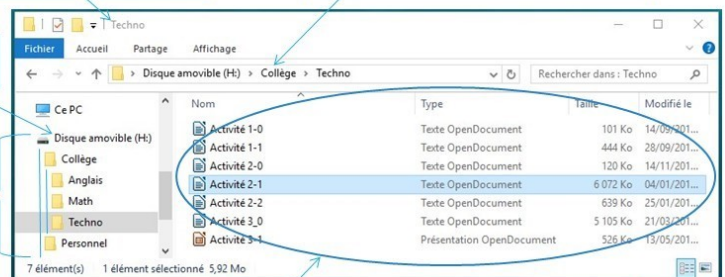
Techno

Fichier Accueil Partage Affichage

Disque amovible (H:) > Collège > Techno

Rechercher dans : Techno

Ce PC
Disque amovible (H:)
Collège
Anglais
Math
Techno
Personnel

| Nom | Type | Taille | Modifié le |
|---|---|---|---|
| Activité 1-0 | Texte OpenDocument | 101 Ko | 14/09/201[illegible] |
| Activité 1-1 | Texte OpenDocument | 444 Ko | 28/09/201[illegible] |
| Activité 2-0 | Texte OpenDocument | 120 Ko | 14/11/201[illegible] |
| Activité 2-1 | Texte OpenDocument | 6 072 Ko | 04/01/201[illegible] |
| Activité 2-2 | Texte OpenDocument | 639 Ko | 25/01/201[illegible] |
| Activité 3_0 | Texte OpenDocument | 5 105 Ko | 21/03/201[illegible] |
| Activité 3-1 | Présentation OpenDocument | 526 Ko | 13/05/201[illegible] |

7 élément(s) 1 élément sélectionné 5,92 Mo